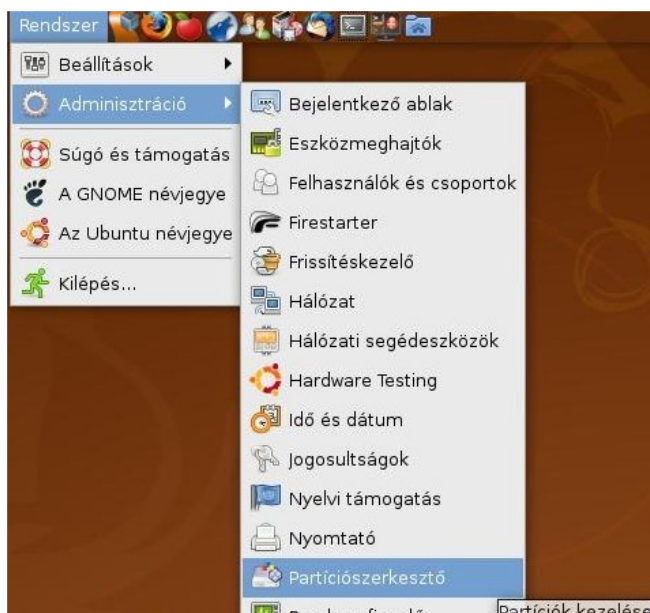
Rendszer

Beállítások
Adminisztráció
Súgó és támogatás
A GNOME névjegye
Az Ubuntu névjegye
Kilépés...

Bejelentkező ablak
Eszközmeghajtók
Felhasználók és csoportok
Firestarter
Frissítéskezelő
Hálózat
Hálózati segédeszközök
Hardware Testing
Idő és dátum
Jogosultságok
Nyelvi támogatás
Nyomtató
Partíciószerkesztő
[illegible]

Partíciók kezelése